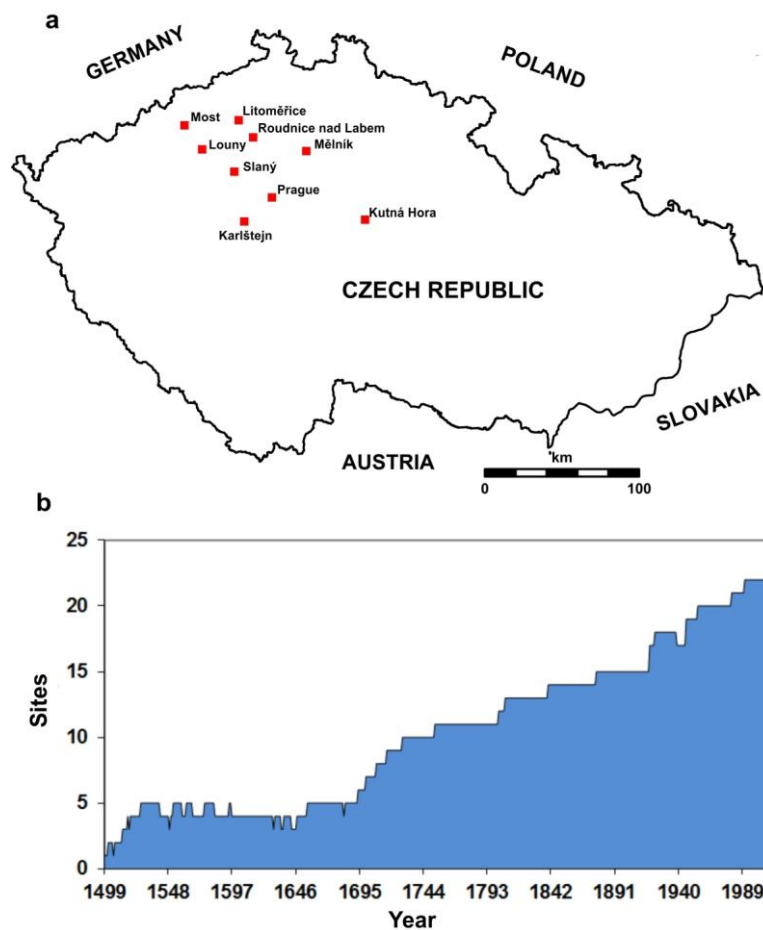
a

GERMANY

POLAND

Most
Litoměřice
Roudnice nad Labem
Louny
Mělník
Slaný
Prague
Karlštejn
Kutná Hora

CZECH REPUBLIC

SLOVAKIA

AUSTRIA

km
0
100

b

Sites

25
20
15
10
5
0

1499
1548
1597
1646
1695
1744
1793
1842
1891
1940
1989

Year